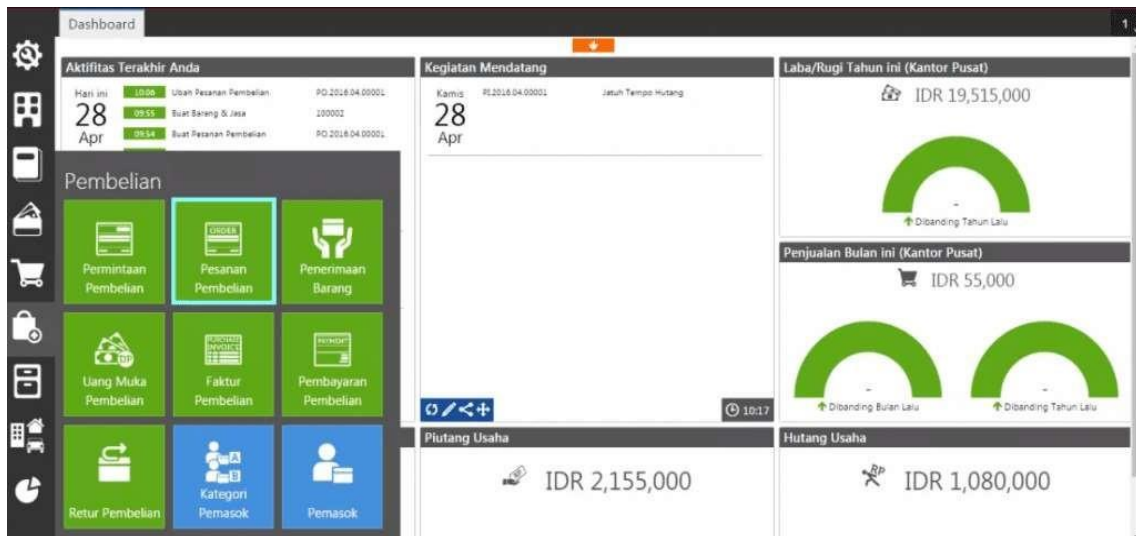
Dashboard

1

Aktifitas Terakhir Anda

Hari ini
28
Apr

10:06 Ubah Pesanan Pembelian PO.2016.04.00001
09:55 Buat Barang & Jasa 100002
09:54 Buat Pesanan Pembelian PO.2016.04.00001

Pembelian

Permintaan Pembelian

ORDER
Pesanan Pembelian

Penerimaan Barang

Uang Muka Pembelian

PURCHASE INVOICE
Faktur Pembelian

PAYMENT
Pembayaran Pembelian

Retur Pembelian

Kategori Pemasok

Pemasok

Kegiatan Mendatang

Kamis
28
Apr

PI.2016.04.00001 Jatuh Tempo Hutang

10:17

Laba/Rugi Tahun ini (Kantor Pusat)

IDR 19,515,000

-
Dibanding Tahun Lalu

Penjualan Bulan ini (Kantor Pusat)

IDR 55,000

-
Dibanding Bulan Lalu

-
Dibanding Tahun Lalu

Piutang Usaha

IDR 2,155,000

Hutang Usaha

IDR 1,080,000